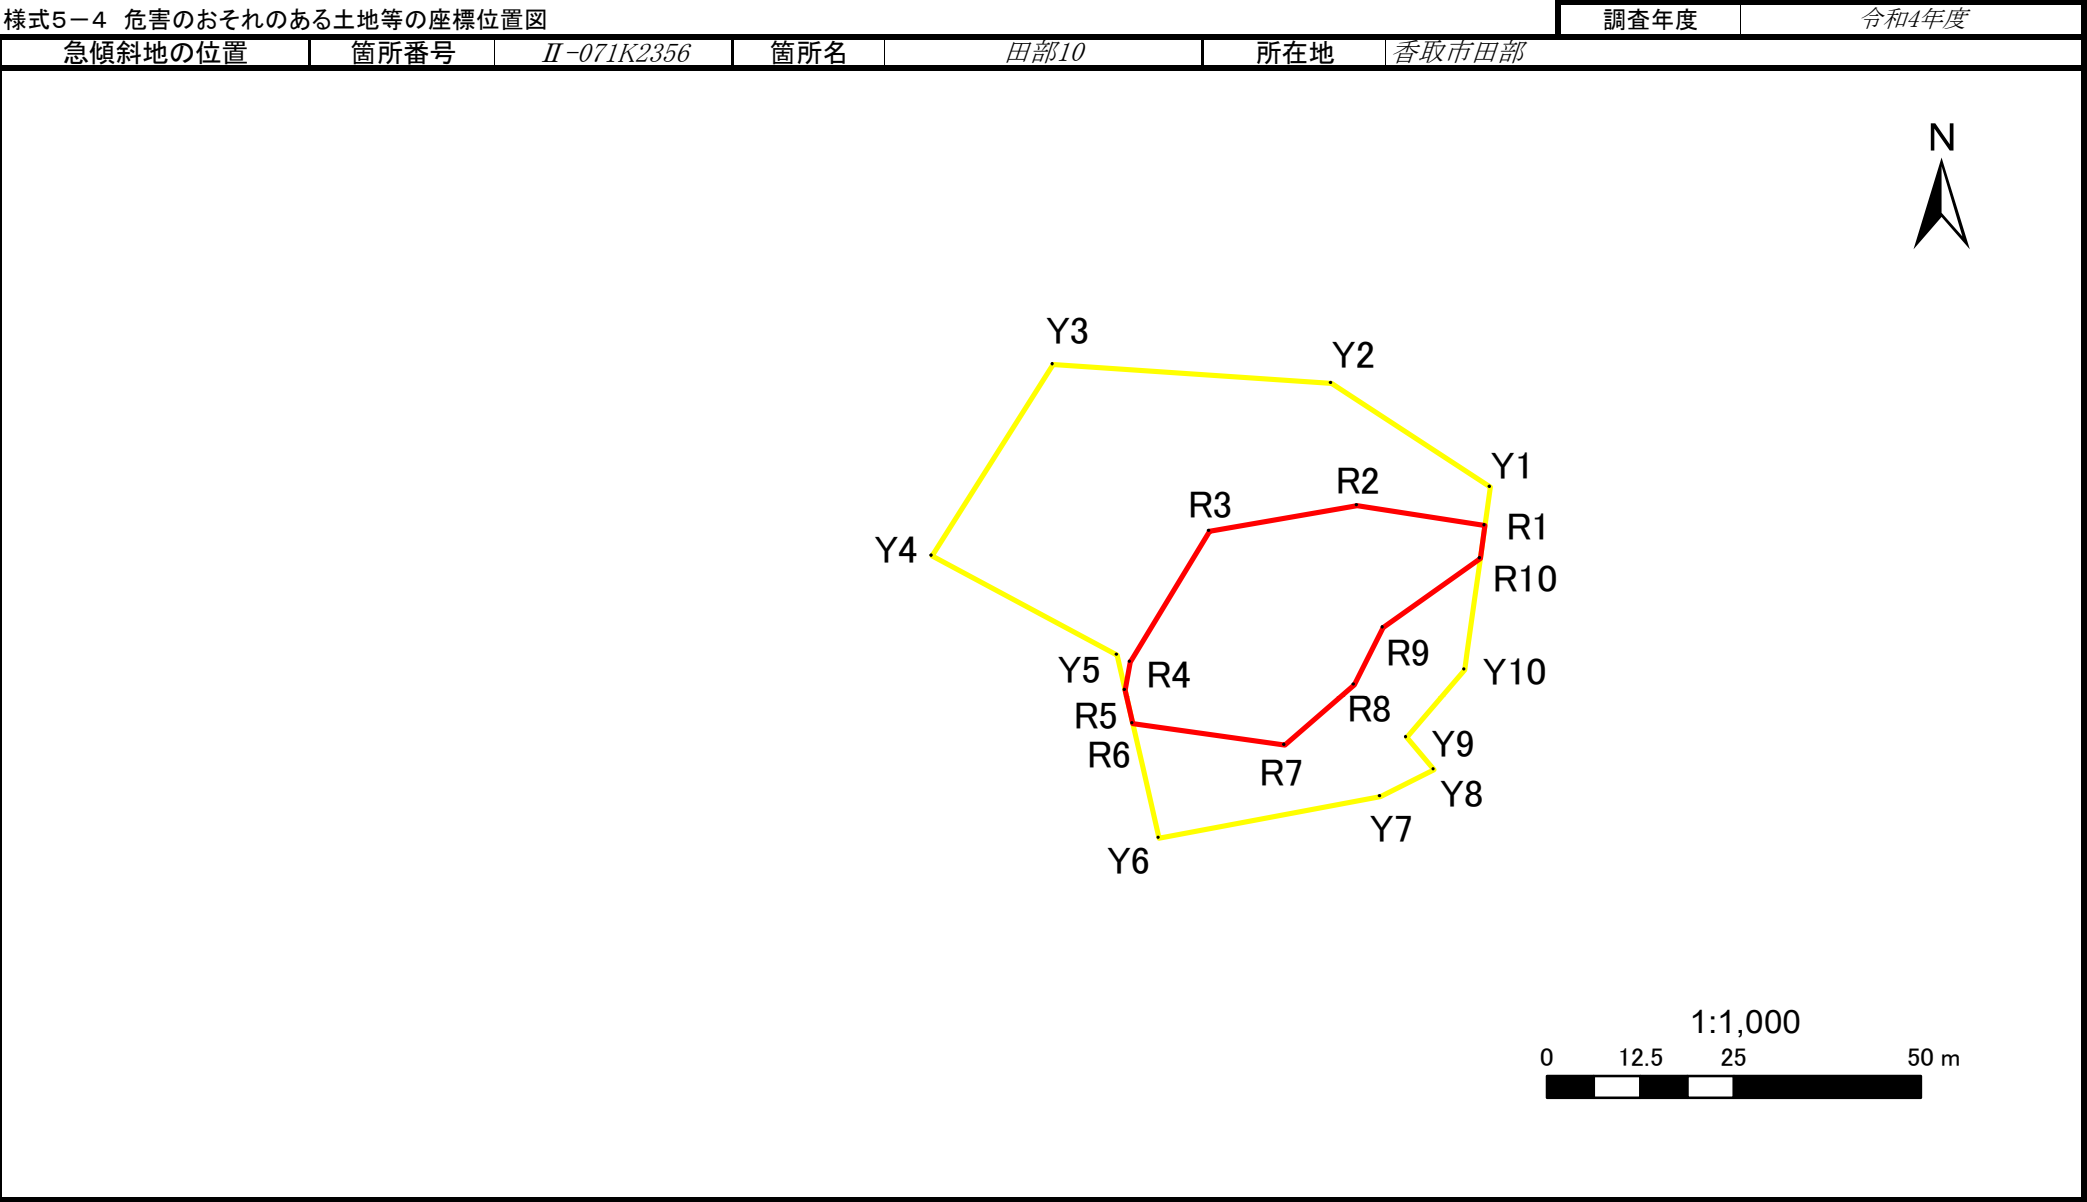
様式5－4　危害のおそれのある土地等の座標位置図

| 調査年度 | 令和4年度 |
|---|---|

| 急傾斜地の位置 | 箇所番号 | Ⅱ-071K2356 | 箇所名 | 田部10 | 所在地 | 香取市田部 |
|---|---|---|---|---|---|---|

N

Y3
Y2
Y1
R2
R3
R1
Y4
R10
R9
Y10
Y5
R4
R8
R5
Y9
R6
R7
Y8
Y7
Y6

1:1,000
0　12.5　25　50 m